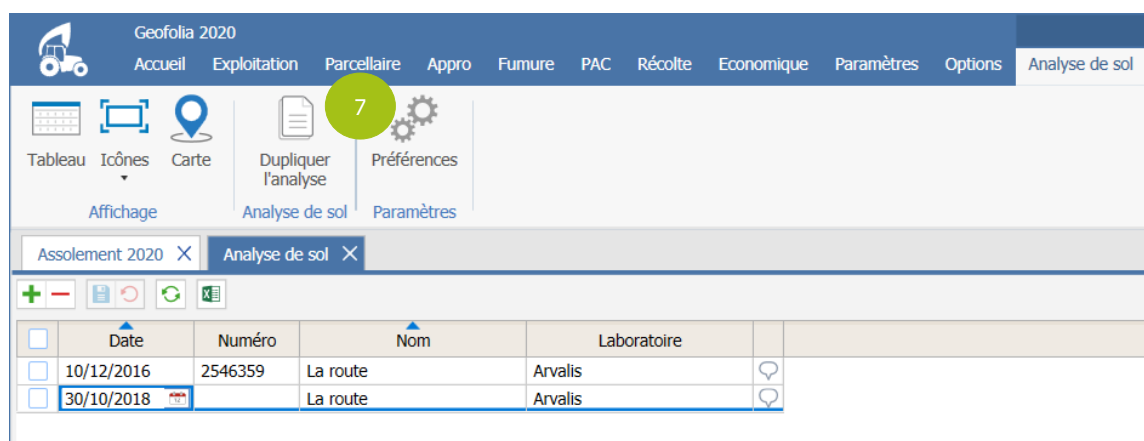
Geofolia 2020

Accueil Exploitation Parcellaire Appro Fumure PAC Récolte Economique Paramètres Options Analyse de sol

Tableau Icônes Carte
Affichage

Dupliquer l'analyse
Analyse de sol

7

Préférences
Paramètres

Assolement 2020 ✕ Analyse de sol ✕

| | Date | Numéro | Nom | Laboratoire | |
|---|---|---|---|---|---|
| | 10/12/2016 | 2546359 | La route | Arvalis | |
| | 30/10/2018 | | La route | Arvalis | |